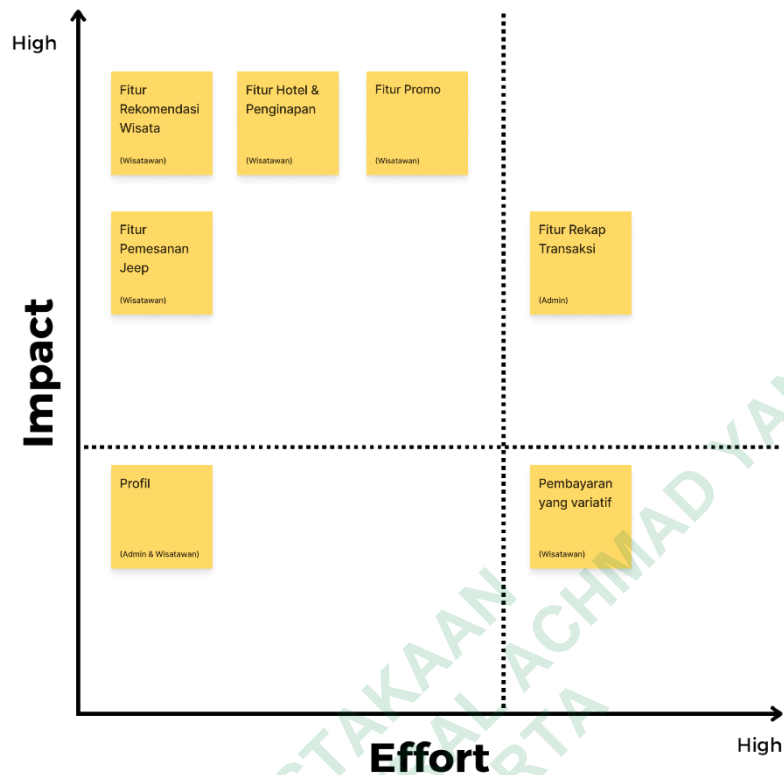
High

Impact

Fitur Rekomendasi Wisata

(Wisatawan)

Fitur Hotel & Penginapan

(Wisatawan)

Fitur Promo

(Wisatawan)

Fitur Pemesanan Jeep

(Wisatawan)

Fitur Rekap Transaksi

(Admin)

Profil

(Admin & Wisatawan)

Pembayaran yang variatif

(Wisatawan)

Effort

High

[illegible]TAKAAN
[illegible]AL ACHMAD YA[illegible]
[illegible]RTA